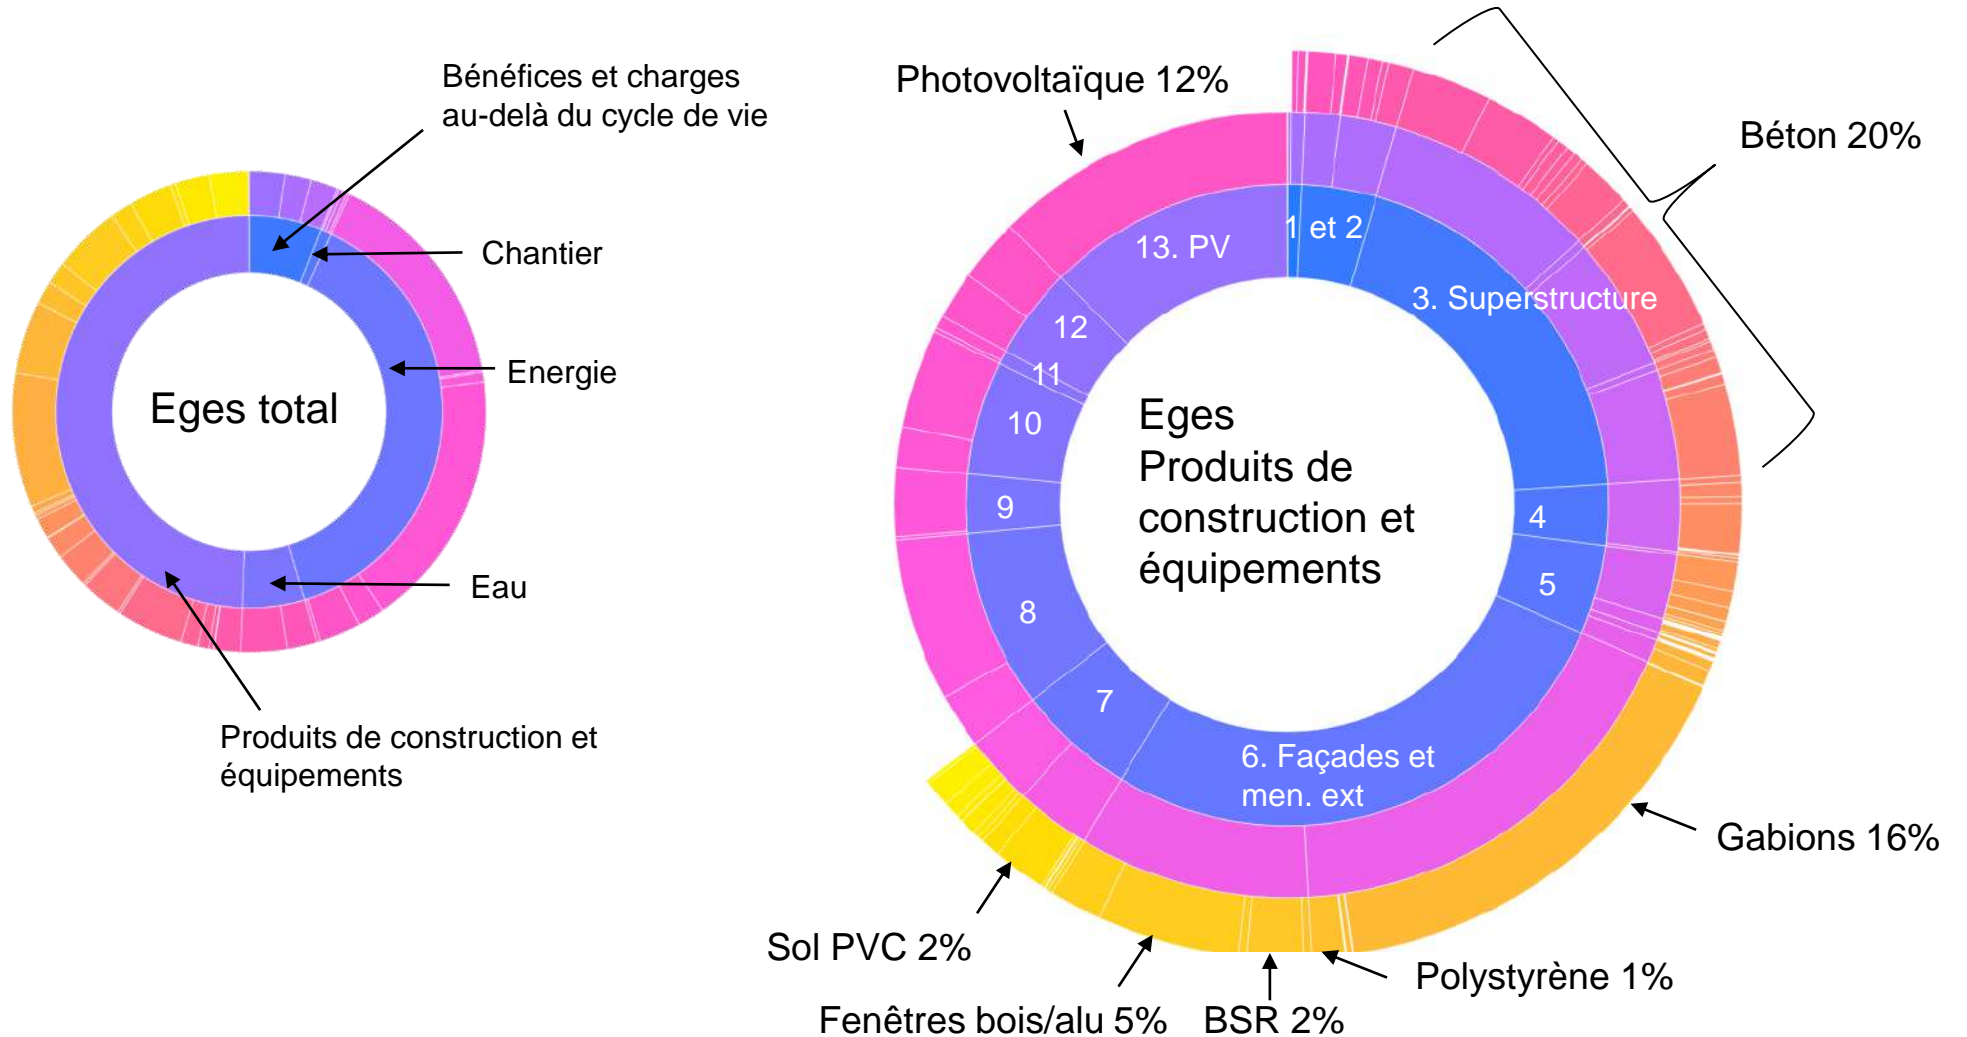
Bénéfices et charges au-delà du cycle de vie

Chantier

Energie

Eges total

Eau

Produits de construction et équipements

Photovoltaïque 12%

Béton 20%

13. PV

1 et 2

3. Superstructure

12

11

10

9

8

7

4

5

Eges Produits de construction et équipements

6. Façades et men. ext

Gabions 16%

Sol PVC 2%

Polystyrène 1%

Fenêtres bois/alu 5%

BSR 2%